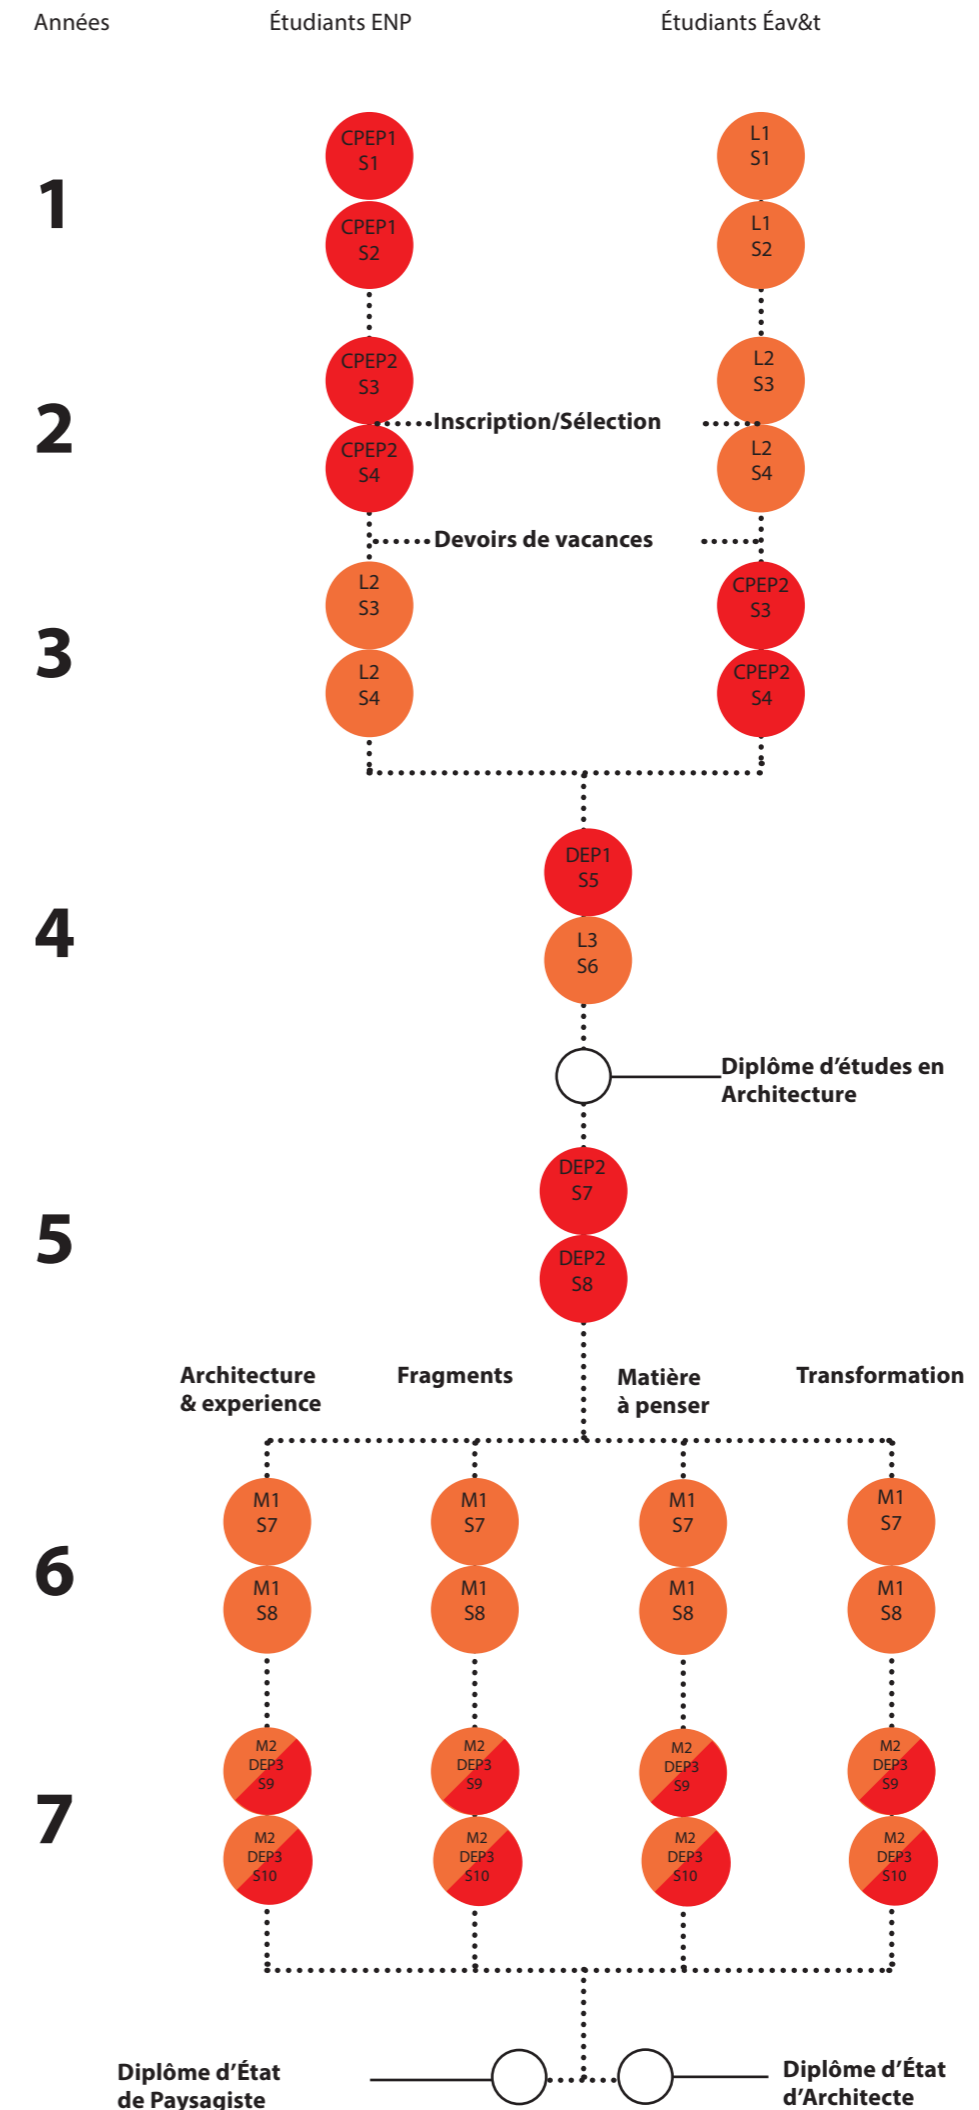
Années

Étudiants ENP

Étudiants Éav&t

1

CPEP1
S1

CPEP1
S2

L1
S1

L1
S2

2

CPEP2
S3

CPEP2
S4

Inscription/Sélection

L2
S3

L2
S4

Devoirs de vacances

3

L2
S3

L2
S4

CPEP2
S3

CPEP2
S4

4

DEP1
S5

L3
S6

Diplôme d'études en Architecture

5

DEP2
S7

DEP2
S8

Architecture & experience

Fragments

Matière à penser

Transformation

6

M1
S7

M1
S8

M1
S7

M1
S8

M1
S7

M1
S8

M1
S7

M1
S8

7

M2
DEP3
S9

M2
DEP3
S10

M2
DEP3
S9

M2
DEP3
S10

M2
DEP3
S9

M2
DEP3
S10

M2
DEP3
S9

M2
DEP3
S10

Diplôme d'État de Paysagiste

Diplôme d'État d'Architecte